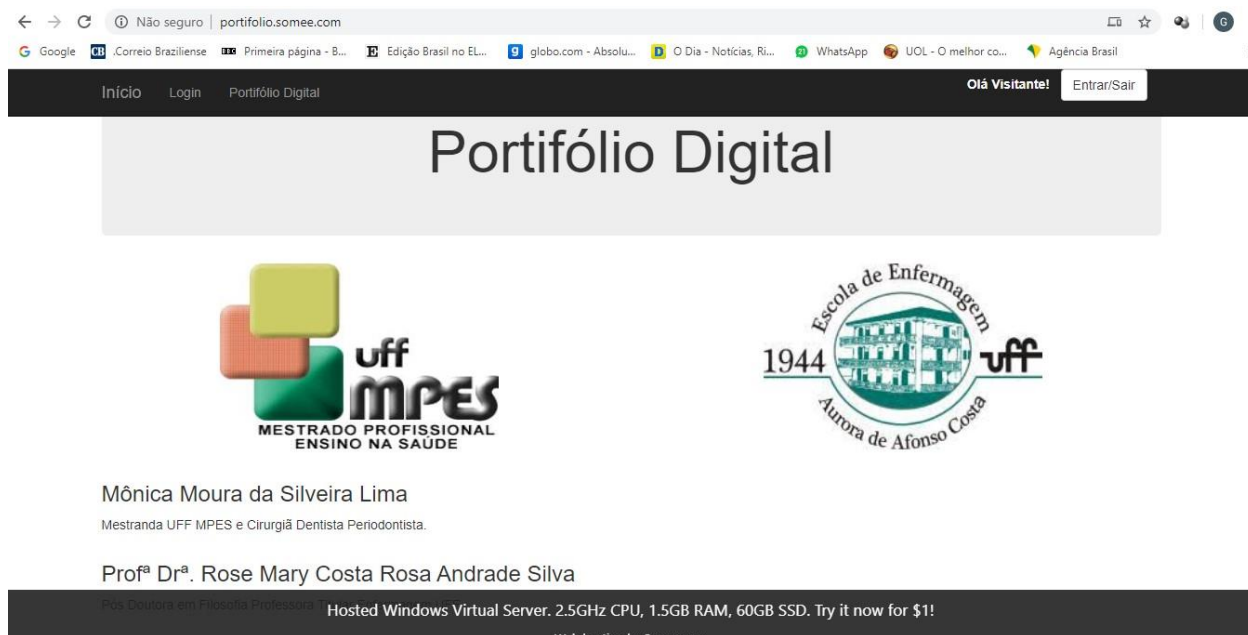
Não seguro | portifolio.somee.com

Google .Correio Braziliense Primeira página - B... Edição Brasil no EL... globo.com - Absolu... O Dia - Notícias, Ri... WhatsApp UOL - O melhor co... Agência Brasil

Início Login Portifólio Digital

Olá Visitante! Entrar/Sair

Portifólio Digital

uff MPES MESTRADO PROFISSIONAL ENSINO NA SAÚDE

Escola de Enfermagem 1944 uff Aurora de Afonso Costa

Mônica Moura da Silveira Lima

Mestranda UFF MPES e Cirurgiã Dentista Periodontista.

Profª Drª. Rose Mary Costa Rosa Andrade Silva

Pós Doutora em Filosofia Professora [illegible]

Hosted Windows Virtual Server. 2.5GHz CPU, 1.5GB RAM, 60GB SSD. Try it now for $1!

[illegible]